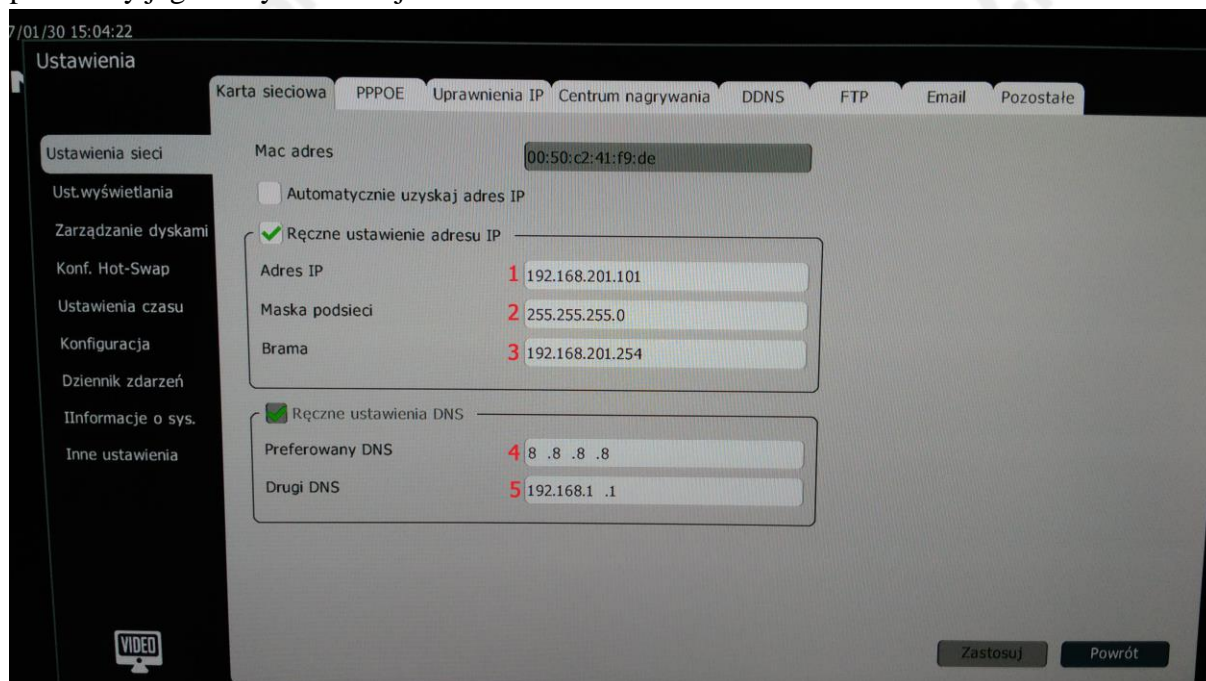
7/01/30 15:04:22
Ustawienia

Karta sieciowa | PPPOE | Uprawnienia IP | Centrum nagrywania | DDNS | FTP | Email | Pozostałe

Ustawienia sieci
Ust.wyświetlania
Zarządzanie dyskami
Konf. Hot-Swap
Ustawienia czasu
Konfiguracja
Dziennik zdarzeń
IInformacje o sys.
Inne ustawienia

Mac adres 00:50:c2:41:f9:de

Automatycznie uzyskaj adres IP

Ręczne ustawienie adresu IP
Adres IP 1 192.168.201.101
Maska podsieci 2 255.255.255.0
Brama 3 192.168.201.254

Ręczne ustawienia DNS
Preferowany DNS 4 8 .8 .8 .8
Drugi DNS 5 192.168.1 .1

VIDEO

Zastosuj Powrót